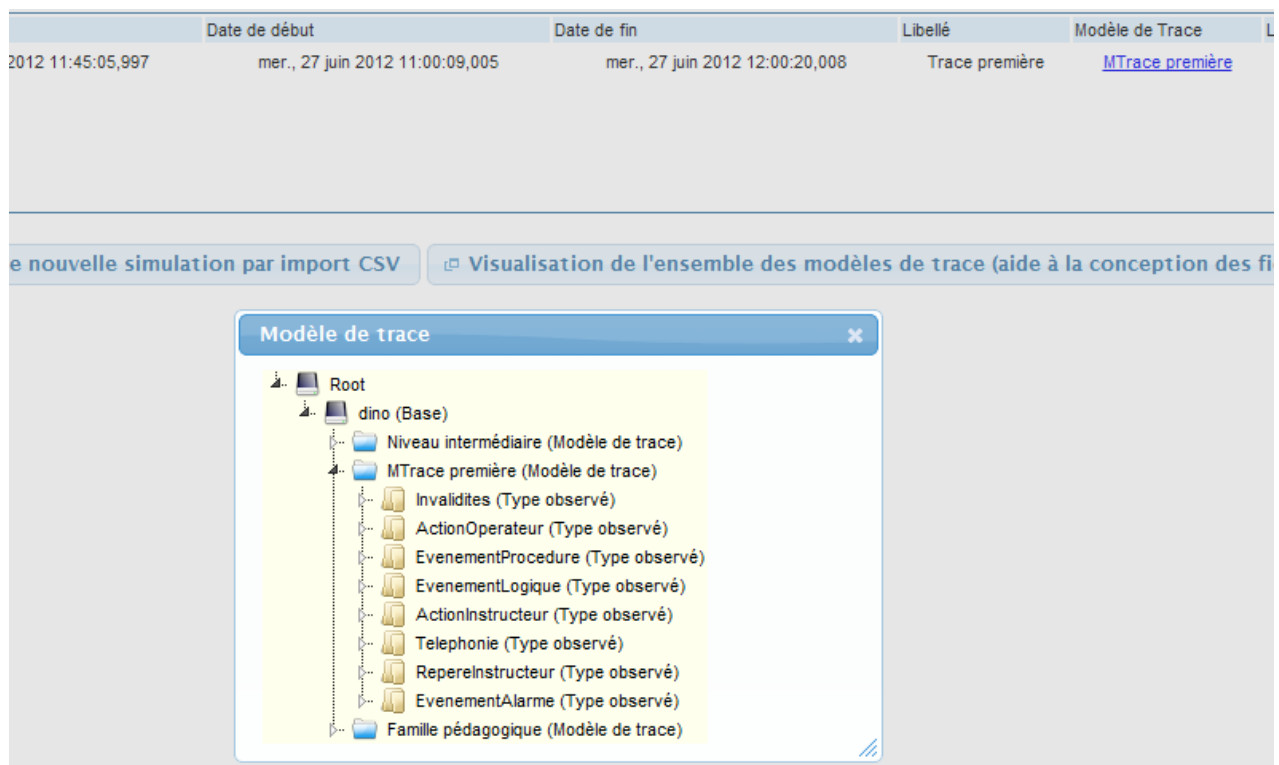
| | Date de début | Date de fin | Libellé | Modèle de Trace | L |
|---|---|---|---|---|---|
| 2012 11:45:05,997 | mer., 27 juin 2012 11:00:09,005 | mer., 27 juin 2012 12:00:20,008 | Trace première | MTrace première | |

e nouvelle simulation par import CSV

Visualisation de l'ensemble des modèles de trace (aide à la conception des fi

Modèle de trace

Root
dino (Base)
Niveau intermédiaire (Modèle de trace)
MTrace première (Modèle de trace)
Invalidites (Type observé)
ActionOperateur (Type observé)
EvenementProcedure (Type observé)
EvenementLogique (Type observé)
ActionInstructeur (Type observé)
Telephonie (Type observé)
RepereInstructeur (Type observé)
EvenementAlarme (Type observé)
Famille pédagogique (Modèle de trace)